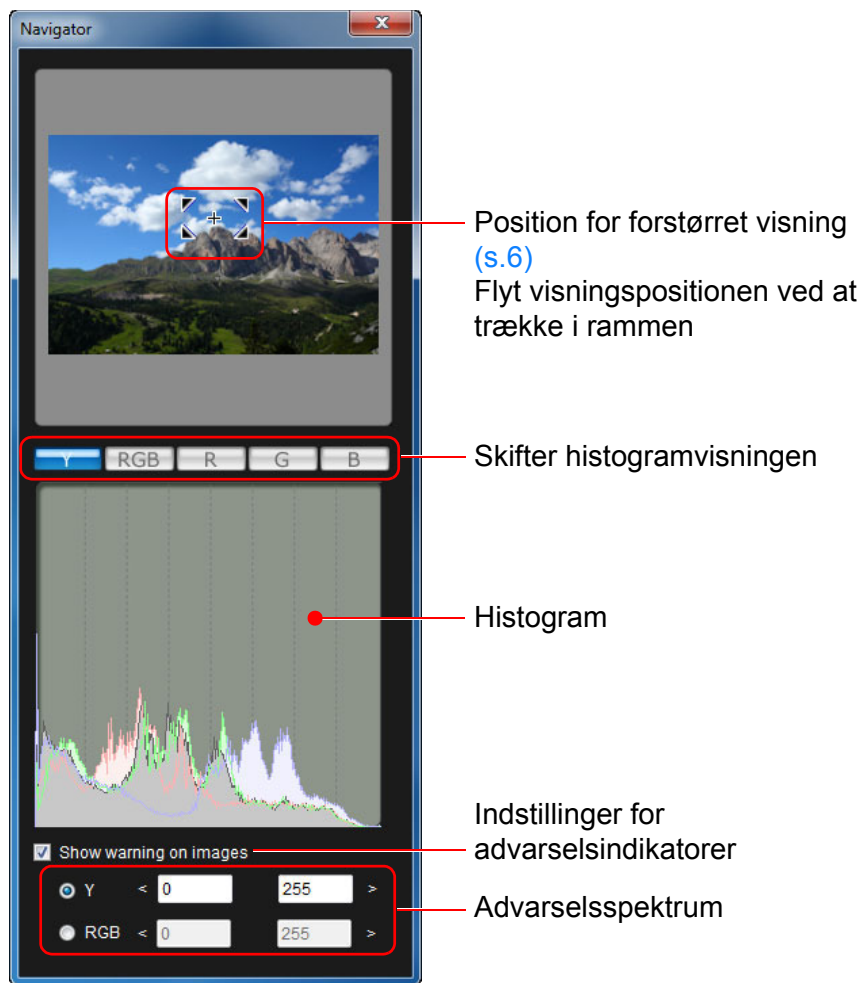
Navigator

Y RGB R G B

Show warning on images

Y < 0 255 >

RGB < 0 255 >

Position for forstørret visning (s.6)
Flyt visningspositionen ved at trække i rammen

Skifter histogramvisningen

Histogram

Indstillinger for advarselsindikatorer

Advarselsspektrum